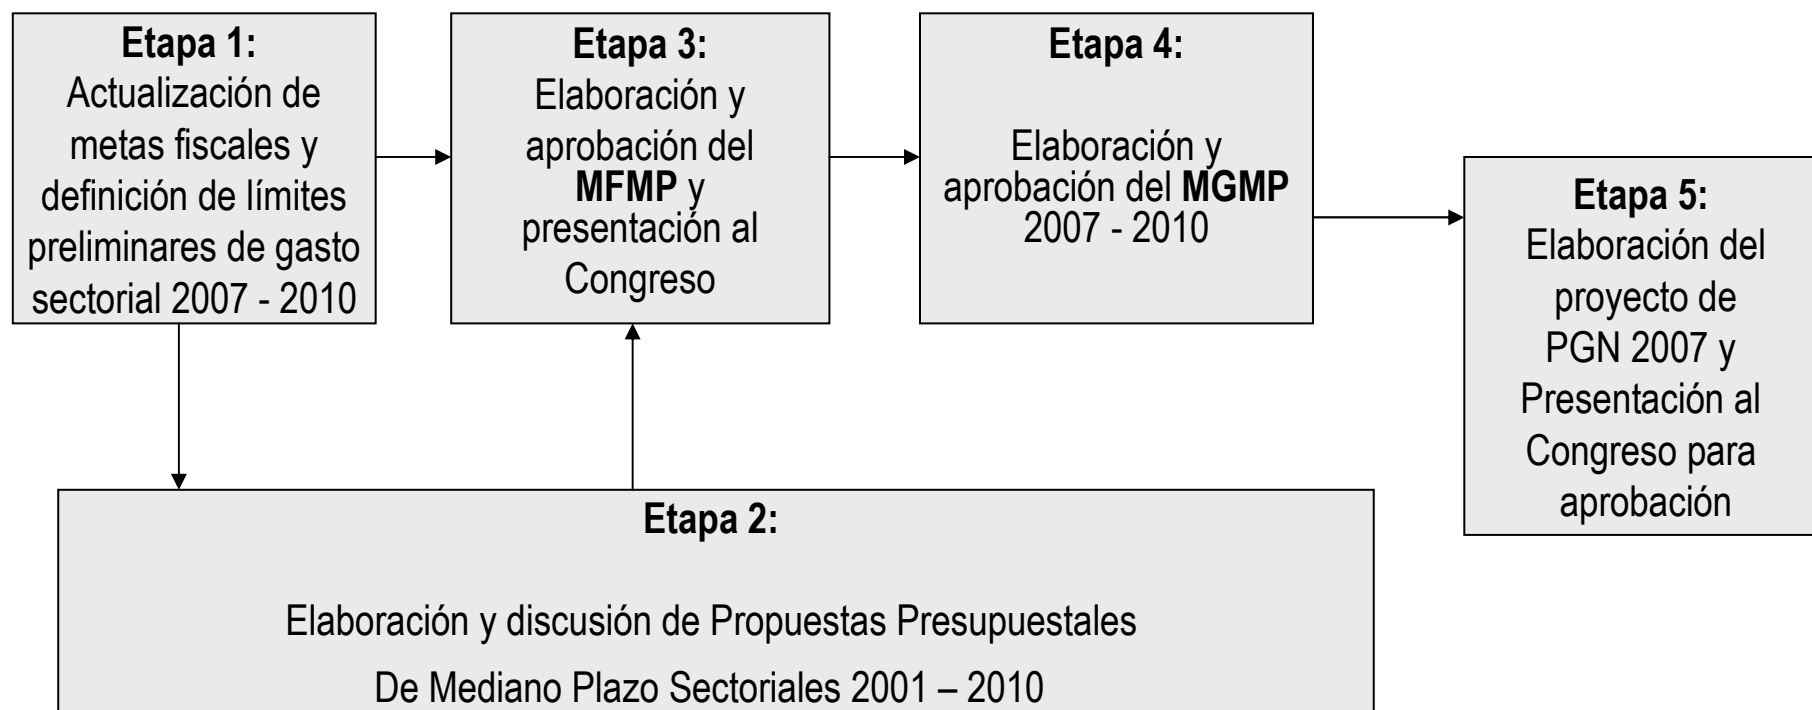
Etapa 1:
Actualización de metas fiscales y definición de límites preliminares de gasto sectorial 2007 - 2010

Etapa 3:
Elaboración y aprobación del **MFMP** y presentación al Congreso

Etapa 4:
Elaboración y aprobación del **MGMP** 2007 - 2010

Etapa 5:
Elaboración del proyecto de PGN 2007 y Presentación al Congreso para aprobación

Etapa 2:
Elaboración y discusión de Propuestas Presupuestales De Mediano Plazo Sectoriales 2001 – 2010